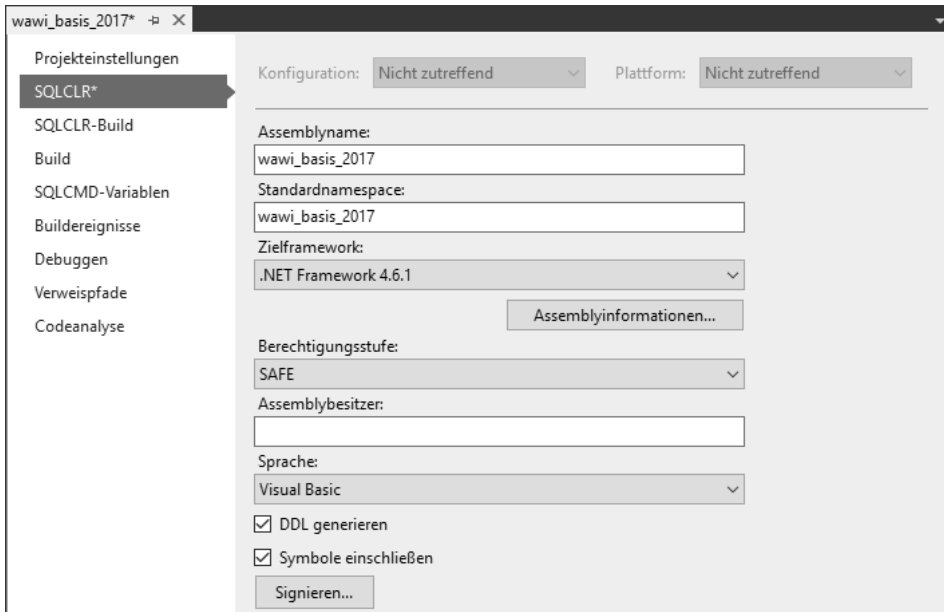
wawi_basis_2017*

Projekteinstellungen
SQLCLR*
SQLCLR-Build
Build
SQLCMD-Variablen
Buildereignisse
Debuggen
Verweispfade
Codeanalyse

Konfiguration: Nicht zutreffend
Plattform: Nicht zutreffend

Assemblyname:
wawi_basis_2017
Standardnamespace:
wawi_basis_2017
Zielframework:
.NET Framework 4.6.1
Assemblyinformationen...
Berechtigungsstufe:
SAFE
Assemblybesitzer:

Sprache:
Visual Basic
☑ DDL generieren
☑ Symbole einschließen
Signieren...